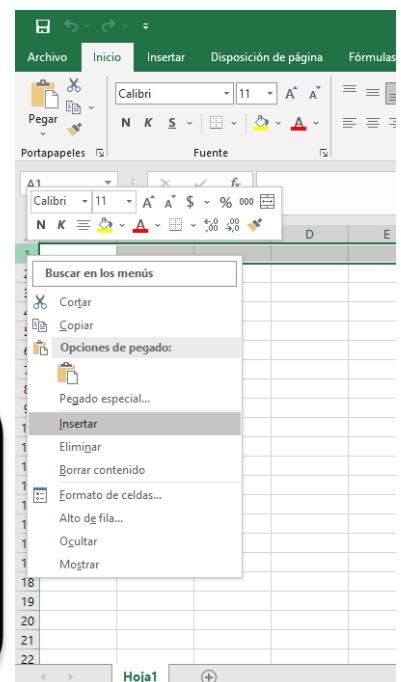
Archivo Inicio Insertar Disposición de página Fórmulas

Pegar

Calibri 11 A A

N K S

Portapapeles

Fuente

A1

Calibri 11 A A $ % 000

N K

D E

Buscar en los menús

Cortar

Copiar

Opciones de pegado:

Pegado especial...

Insertar

Eliminar

Borrar contenido

Formato de celdas...

Alto de fila...

Ocultar

Mostrar

18
19
20
21
22

Hoja1